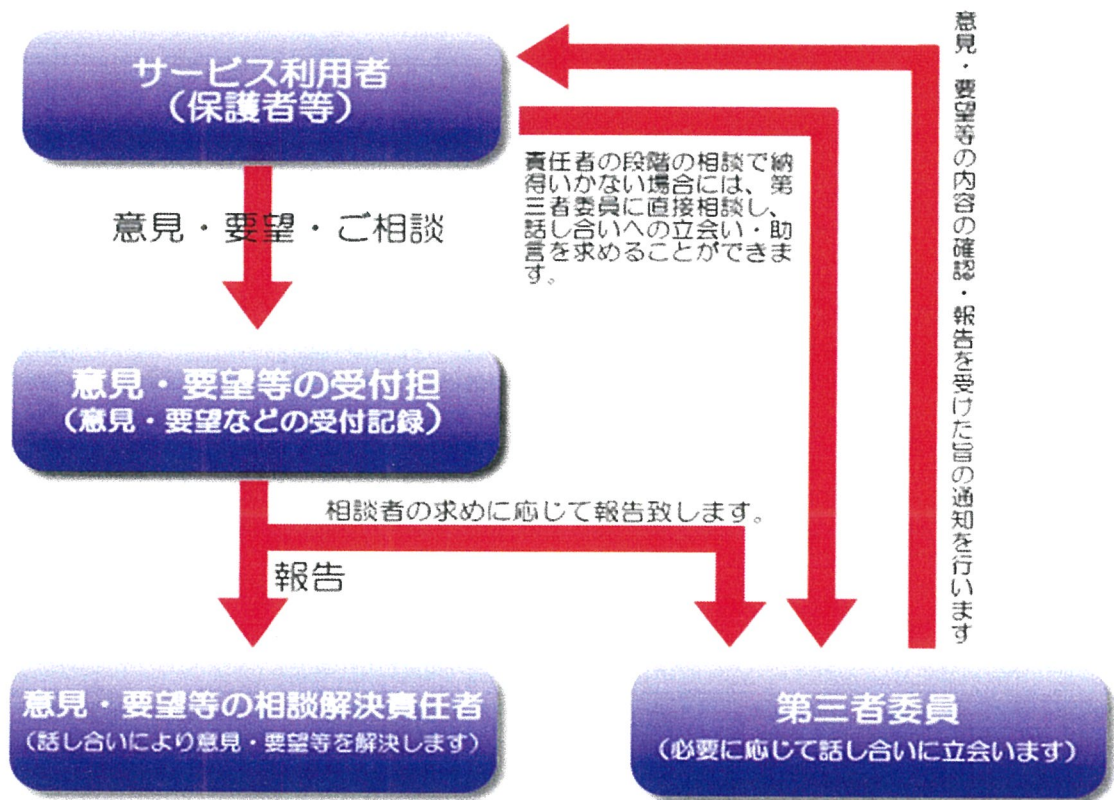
サービス利用者
（保護者等）

意見・要望・ご相談

責任者の段階の相談で納得いかない場合には、第三者委員に直接相談し、話し合いへの立会い・助言を求めることができます。

意見・要望等の内容の確認・報告を受けた旨の通知を行います

意見・要望等の受付担
（意見・要望などの受付記録）

相談者の求めに応じて報告致します。

報告

意見・要望等の相談解決責任者
（話し合いにより意見・要望等を解決します）

第三者委員
（必要に応じて話し合いに立会います）